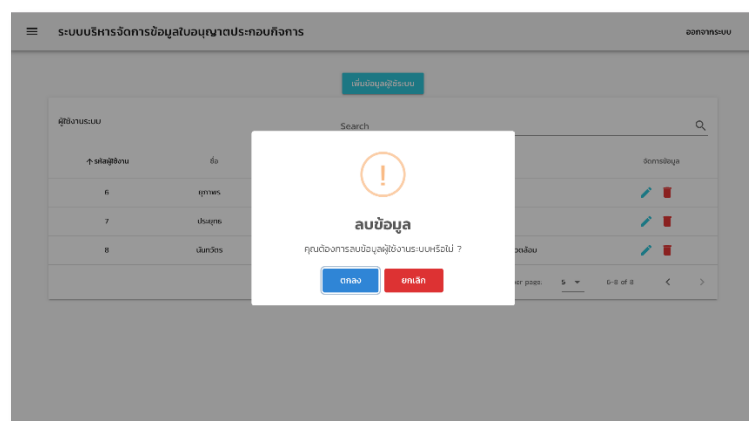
ระบบบริหารจัดการข้อมูลใบอนุญาตประกอบกิจการ

ออกจากระบบ

เพิ่มข้อมูลผู้ใช้ระบบ

ผู้ใช้งานระบบ

Search

| ↑ รหัสผู้ใช้งาน | ชื่อ | | จัดการข้อมูล |
|---|---|---|---|
| 6 | ยุทธการ | | |
| 7 | ประยุทธ | | |
| 8 | นันทวัตร | วดล้อม | |

per page: 5 6-8 of 8

!

ลบข้อมูล

คุณต้องการลบข้อมูลผู้ใช้งานระบบหรือไม่ ?

ตกลง

ยกเลิก